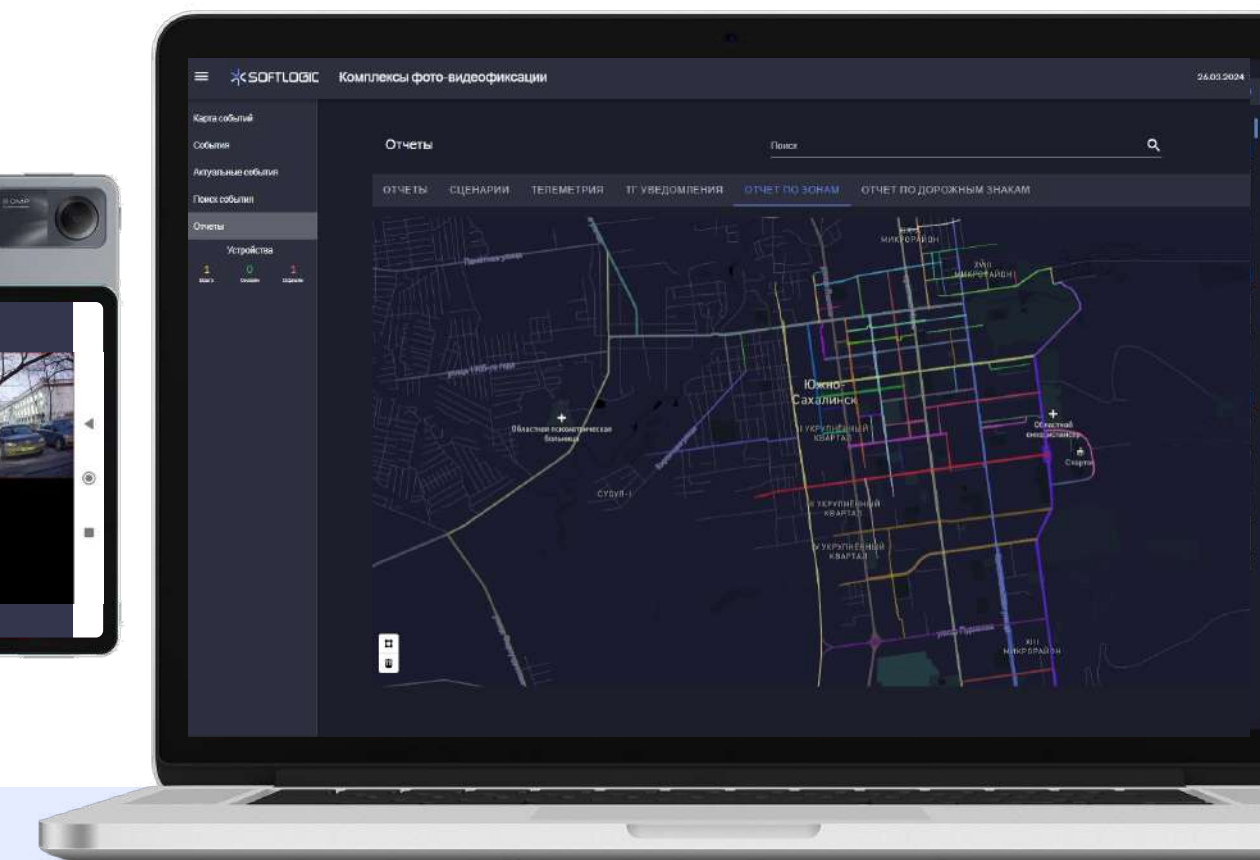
SOFTLOGIC Комплексы фото-видеофиксации

26.03.2024

Карта событий
События
Актуальные события
Поиск событий
Отчеты
Устройства
1
0
1

Отчеты

Поиск

ОТЧЕТЫ СЦЕНАРИИ ТЕЛЕМЕТРИЯ ТГ УВЕДОМЛЕНИЯ ОТЧЕТ ПО ЗОНАМ ОТЧЕТ ПО ДОРОЖНЫМ ЗНАКАМ

МИКРОРАЙОН
МИКРОРАЙОН
Южно-Сахалинск
Областная психиатрическая больница
УКРУПНЁННЫЙ КВАРТАЛ
Областной онкодиспансер
Спорт
СУДУЯ-1
УКРУПНЁННЫЙ КВАРТАЛ
УКРУПНЁННЫЙ КВАРТАЛ
XIII МИКРОРАЙОН